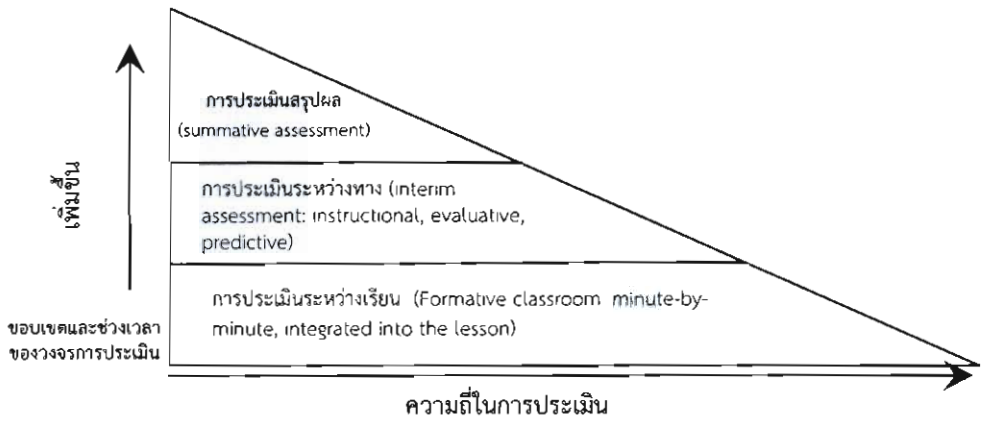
การประเมินสรุปผล (summative assessment)

การประเมินระหว่างทาง (interim assessment: instructional, evaluative, predictive)

การประเมินระหว่างเรียน (Formative classroom minute-by-minute, integrated into the lesson)

เพิ่มขึ้น

ขอบเขตและช่วงเวลาของวงจรการประเมิน

ความถี่ในการประเมิน